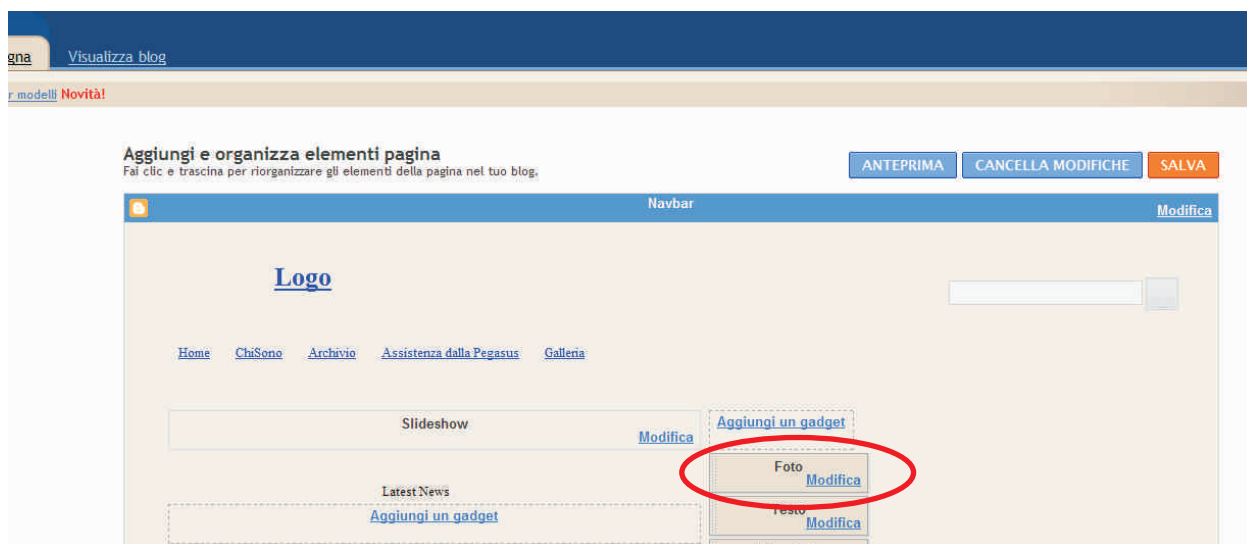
gna Visualizza blog

r modelli Novità!

Aggiungi e organizza elementi pagina
Fai clic e trascina per riorganizzare gli elementi della pagina nel tuo blog.

ANTEPRIMA CANCELLA MODIFICHE SALVA

Navbar
Modifica

Logo

Home ChiSono Archivio Assistenza dalla Pegasus Galleria

Slideshow
Modifica

Aggiungi un gadget

Foto
Modifica

Latest News

Aggiungi un gadget

Testo
Modifica